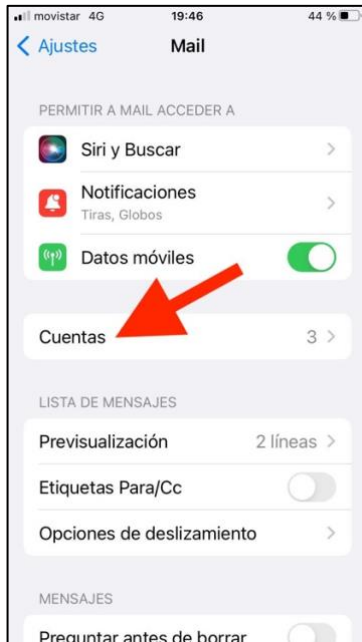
movistar 4G 19:46 44 %

Ajustes Mail

PERMITIR A MAIL ACCEDER A

Siri y Buscar

Notificaciones
Tiras, Globos

Datos móviles

Cuentas 3

LISTA DE MENSAJES

Previsualización 2 líneas

Etiquetas Para/Cc

Opciones de deslizamiento

MENSAJES

Preguntar antes de borrar